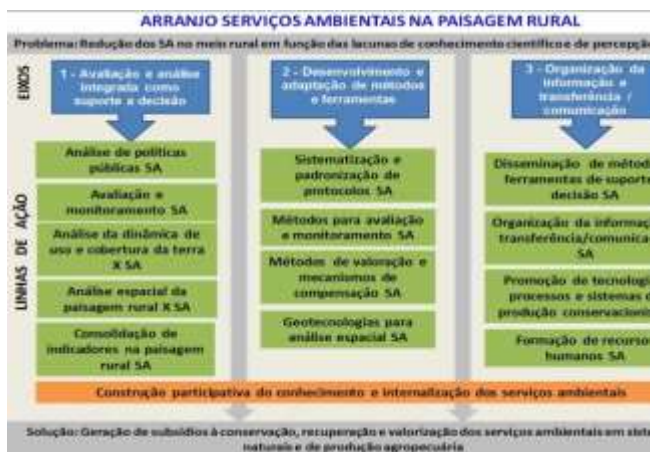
ARRANJO SERVIÇOS AMBIENTAIS NA PAISAGEM RURAL

Problema: Redução dos SA no meio rural em função das lacunas de conhecimento científico e de percepção

EIXOS

1 - Avaliação e análise integrada como suporte a decisão

2 - Desenvolvimento e adaptação de métodos e ferramentas

3 - Organização da informação e transferência / comunicação

LINHAS DE AÇÃO

Análise de políticas públicas SA

Avaliação e monitoramento SA

Análise da dinâmica de uso e cobertura da terra X SA

Análise espacial da paisagem rural X SA

Consolidação de indicadores na paisagem rural SA

Sistematização e padronização de protocolos SA

Métodos para avaliação e monitoramento SA

Métodos de valoração e mecanismos de compensação SA

Geotecnologias para análise espacial SA

Disseminação de métod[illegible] ferramentas de suporte decisão SA

Organização da informa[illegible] transferência/comunica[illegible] SA

Promoção de tecnolog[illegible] processos e sistemas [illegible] produção conservacion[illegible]

Formação de recurso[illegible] humanos SA

Construção participativa do conhecimento e internalização dos serviços ambientais

Solução: Geração de subsídios à conservação, recuperação e valorização dos serviços ambientais em sist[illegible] naturais e de produção agropecuária